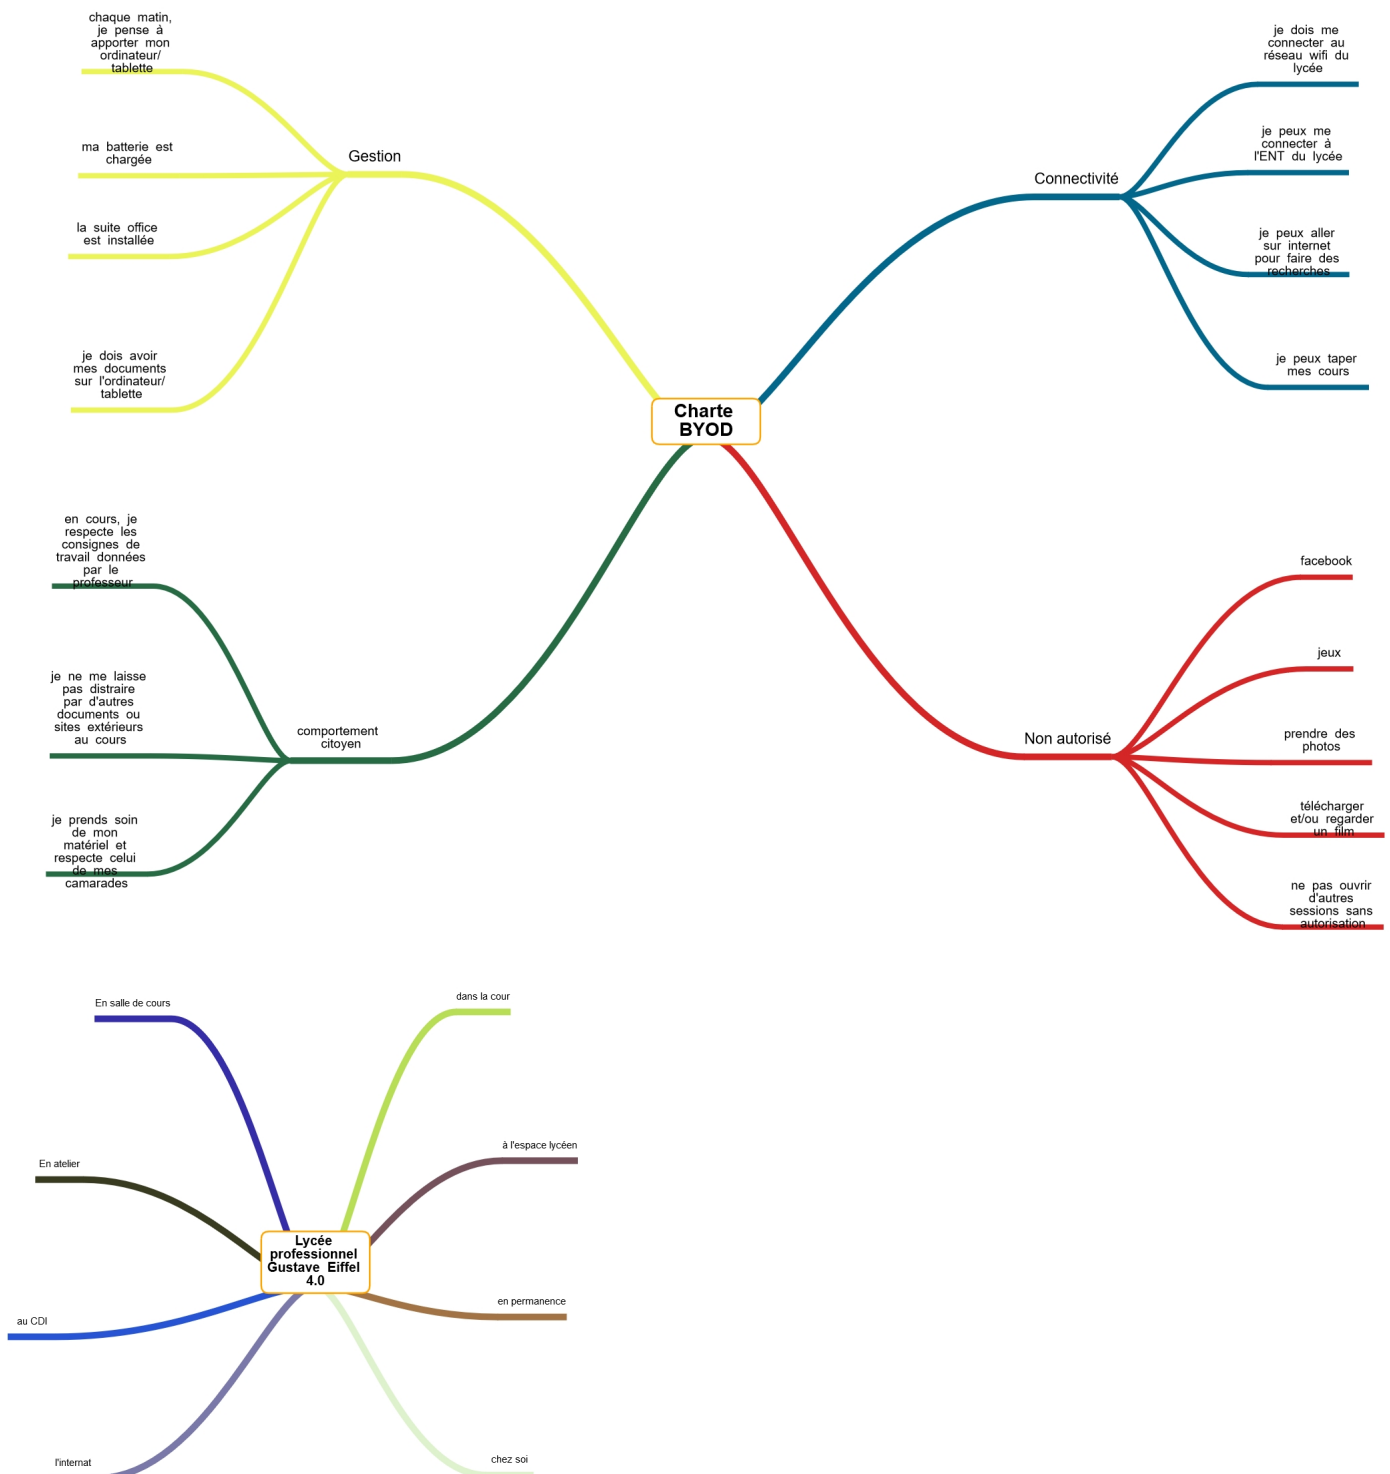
Charte BYOD

Gestion

chaque matin, je pense à apporter mon ordinateur/ tablette

ma batterie est chargée

la suite office est installée

je dois avoir mes documents sur l'ordinateur/ tablette

Connectivité

je dois me connecter au réseau wifi du lycée

je peux me connecter à l'ENT du lycée

je peux aller sur internet pour faire des recherches

je peux taper mes cours

comportement citoyen

en cours, je respecte les consignes de travail données par le professeur

je ne me laisse pas distraire par d'autres documents ou sites extérieurs au cours

je prends soin de mon matériel et respecte celui de mes camarades

Non autorisé

facebook

jeux

prendre des photos

télécharger et/ou regarder un film

ne pas ouvrir d'autres sessions sans autorisation

Lycée professionnel Gustave Eiffel 4.0

En salle de cours

En atelier

au CDI

l'internat

dans la cour

à l'espace lycéen

en permanence

chez soi